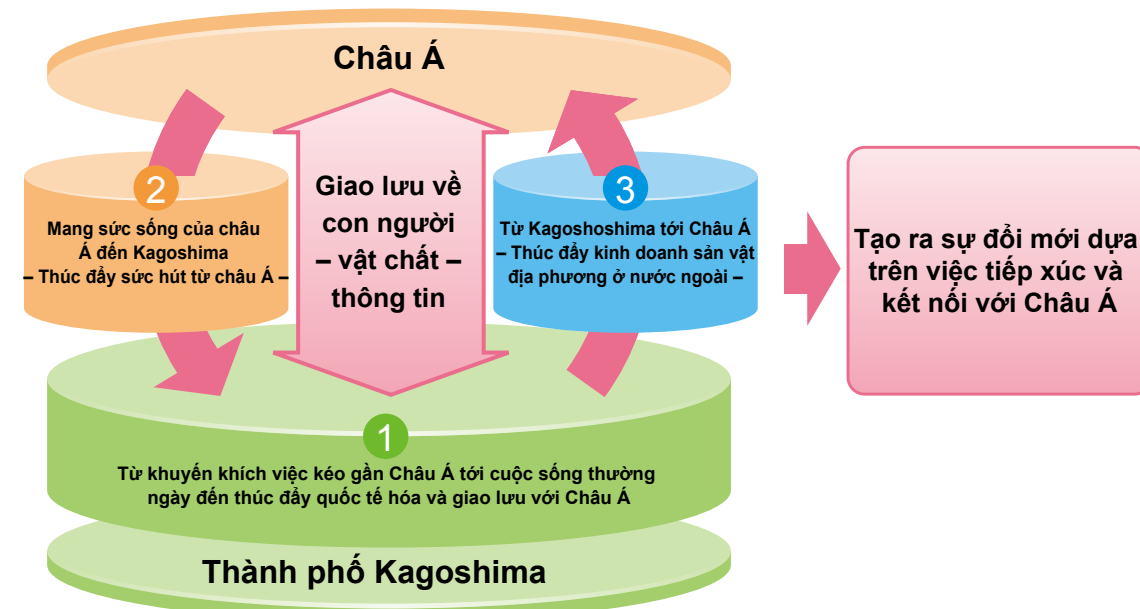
Châu Á

2
Mang sức sống của châu Á đến Kagoshima
– Thúc đẩy sức hút từ châu Á –

Giao lưu về con người – vật chất – thông tin

3
Từ Kagoshoshima tới Châu Á
– Thúc đẩy kinh doanh sản vật địa phương ở nước ngoài –

Tạo ra sự đổi mới dựa trên việc tiếp xúc và kết nối với Châu Á

1
Từ khuyến khích việc kéo gần Châu Á tới cuộc sống thường ngày đến thúc đẩy quốc tế hóa và giao lưu với Châu Á

Thành phố Kagoshima